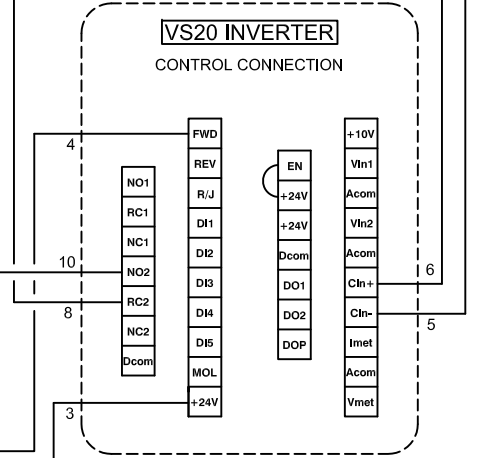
VS20 INVERTER

CONTROL CONNECTION

4

10

8

3

NO1
RC1
NC1
NO2
RC2
NC2
Dcom

FWD
REV
R/J
DI1
DI2
DI3
DI4
DI5
MOL
+24V

EN
+24V
+24V
Dcom
DO1
DO2
DOP

+10V
VIn1
Acom
VIn2
Acom
CIn+
CIn-
Imet
Acom
Vmet

6

5